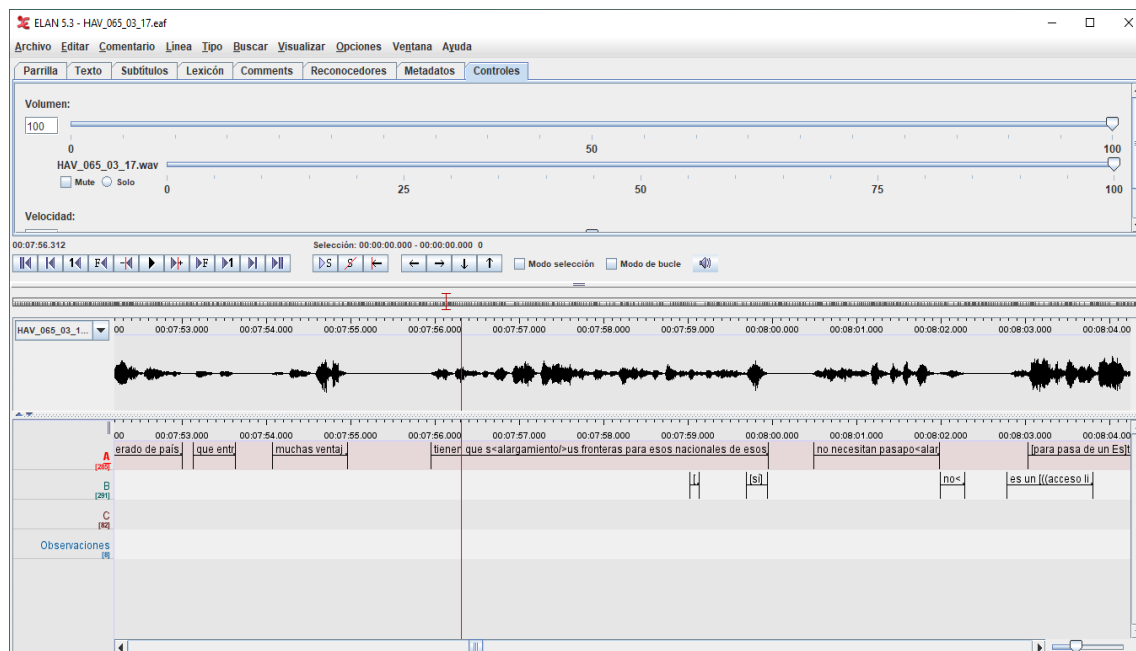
ELAN 5.3 - HAV_065_03_17.eaf

Archivo Editar Comentario Línea Tipo Buscar Visualizar Opciones Ventana Ayuda

Parrilla | Texto | Subtítulos | Lexicón | Comments | Reconocedores | Metadatos | Controles

Volumen:
100
0 50 100
HAV_065_03_17.wav
Mute Solo
0 25 50 75 100

Velocidad:

00:07:56.312
Selección: 00:00:00.000 - 00:00:00.000 0

Modo selección Modo de bucle

HAV_065_03_1...
00 00:07:53.000 00:07:54.000 00:07:55.000 00:07:56.000 00:07:57.000 00:07:58.000 00:07:59.000 00:08:00.000 00:08:01.000 00:08:02.000 00:08:03.000 00:08:04.00

00 00:07:53.000 00:07:54.000 00:07:55.000 00:07:56.000 00:07:57.000 00:07:58.000 00:07:59.000 00:08:00.000 00:08:01.000 00:08:02.000 00:08:03.000 00:08:04.00

A [280]
erado de país | que entr | muchas ventaj | tienen que s<alargamiento/>us fronteras para esos nacionales de esos | no necesitan pasapo<alar | para pasa de un Es]t

B [291]
[] | [sí] | no< | es un [((acceso li

C [82]

Observaciones [8]